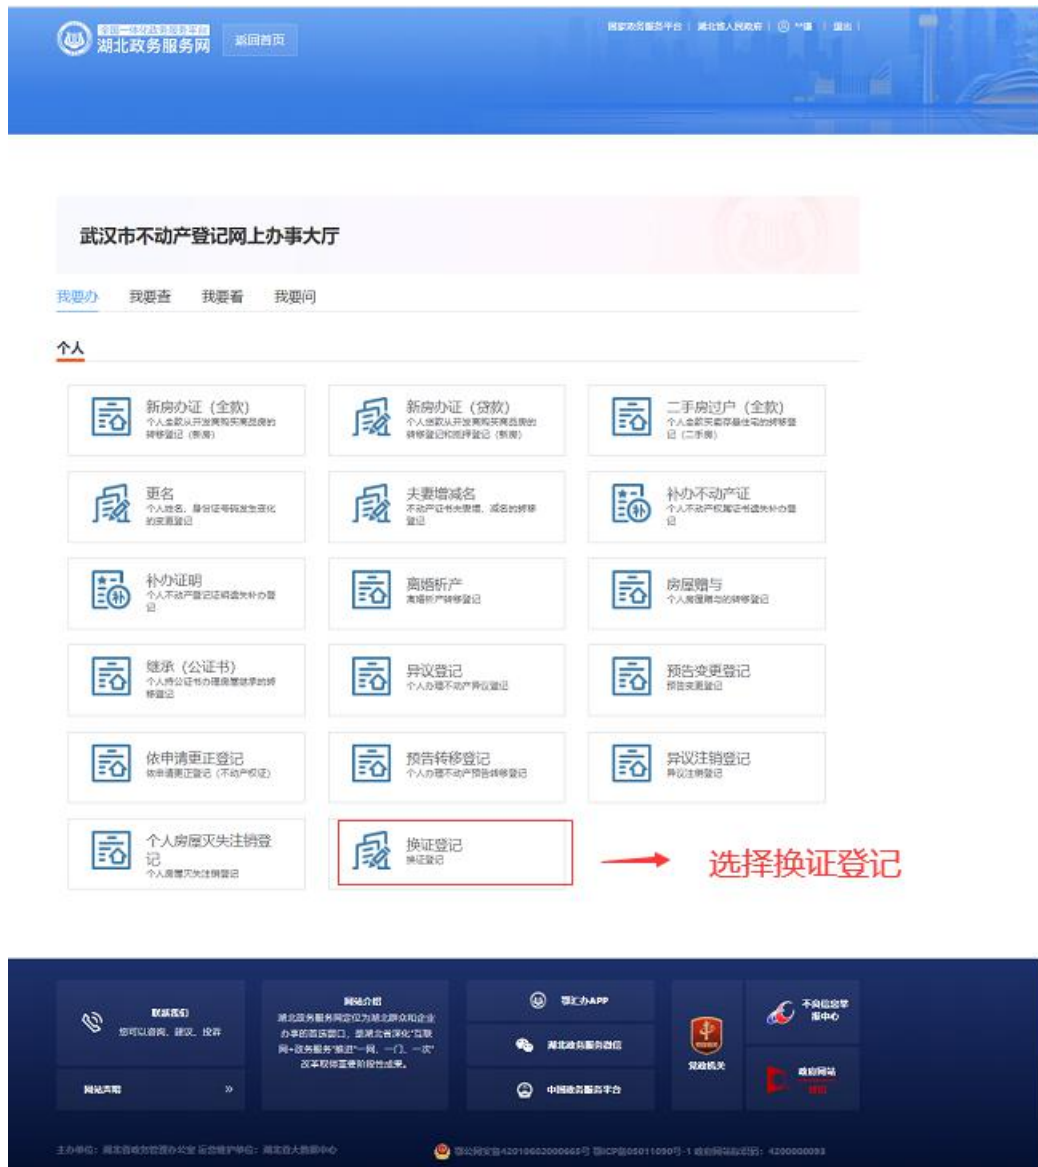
全国一体化政务服务平台
湖北政务服务网 返回首页

国家政务服务平台 | 湖北省人民政府 | ^^谦 | 退出 |

武汉市不动产登记网上办事大厅

我要办 我要查 我要看 我要问

个人

新房办证（全款）
个人全款从开发商购买商品房的转移登记（新房）

新房办证（贷款）
个人贷款从开发商购买商品房的转移登记和抵押登记（新房）

二手房过户（全款）
个人全款买卖存量住宅的转移登记（二手房）

更名
个人姓名、身份证号码发生变化的变更登记

夫妻增减名
不动产证书夫妻增、减名的转移登记

补办不动产证
个人不动产权属证书遗失补办登记

补办证明
个人不动产登记证明遗失补办登记

离婚析产
离婚析产转移登记

房屋赠与
个人房屋赠与的转移登记

继承（公证书）
个人持公证书办理房屋继承的转移登记

异议登记
个人办理不动产异议登记

预告变更登记
预告变更登记

依申请更正登记
依申请更正登记（不动产权证）

预告转移登记
个人办理不动产预告转移登记

异议注销登记
异议注销登记

个人房屋灭失注销登记
个人房屋灭失注销登记

换证登记
换证登记

选择换证登记

联系我们
您可以咨询、建议、投诉

网站声明 »

网站介绍
湖北政务服务网定位为湖北群众和企业办事的首选窗口，是湖北省深化"互联网+政务服务"推进"一网、一门、一次"改革取得重要阶段性成果。

鄂汇办APP
湖北政务服务微信
中国政务服务平台

党政机关

不良信息举报中心

政府网站 找错

主办单位：湖北省政务管理办公室 运维单位：湖北省大数据中心

鄂公网安备42010602000665号 鄂ICP备05011090号-1 政府网站标识码：4200000093